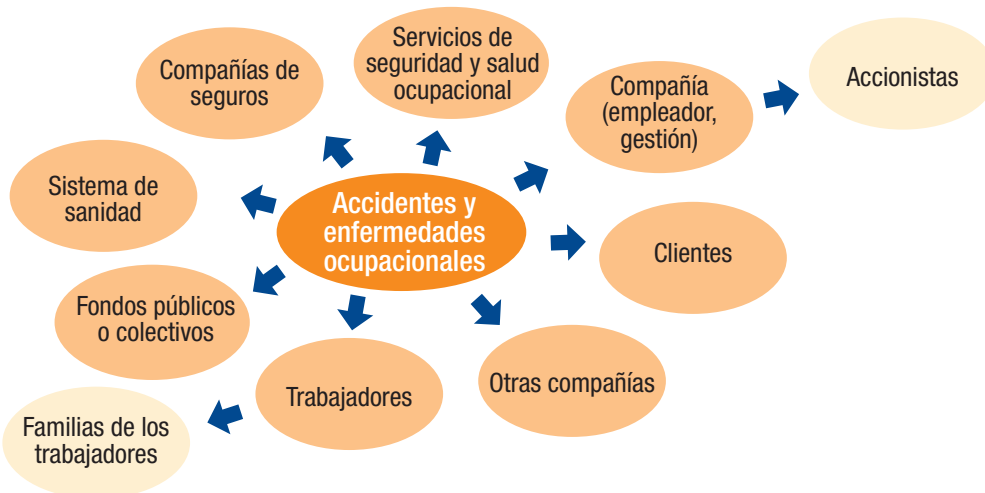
Accidentes y enfermedades ocupacionales

Compañías de seguros

Servicios de seguridad y salud ocupacional

Compañía (empleador, gestión)

Accionistas

Sistema de sanidad

Clientes

Fondos públicos o colectivos

Otras compañías

Trabajadores

Familias de los trabajadores